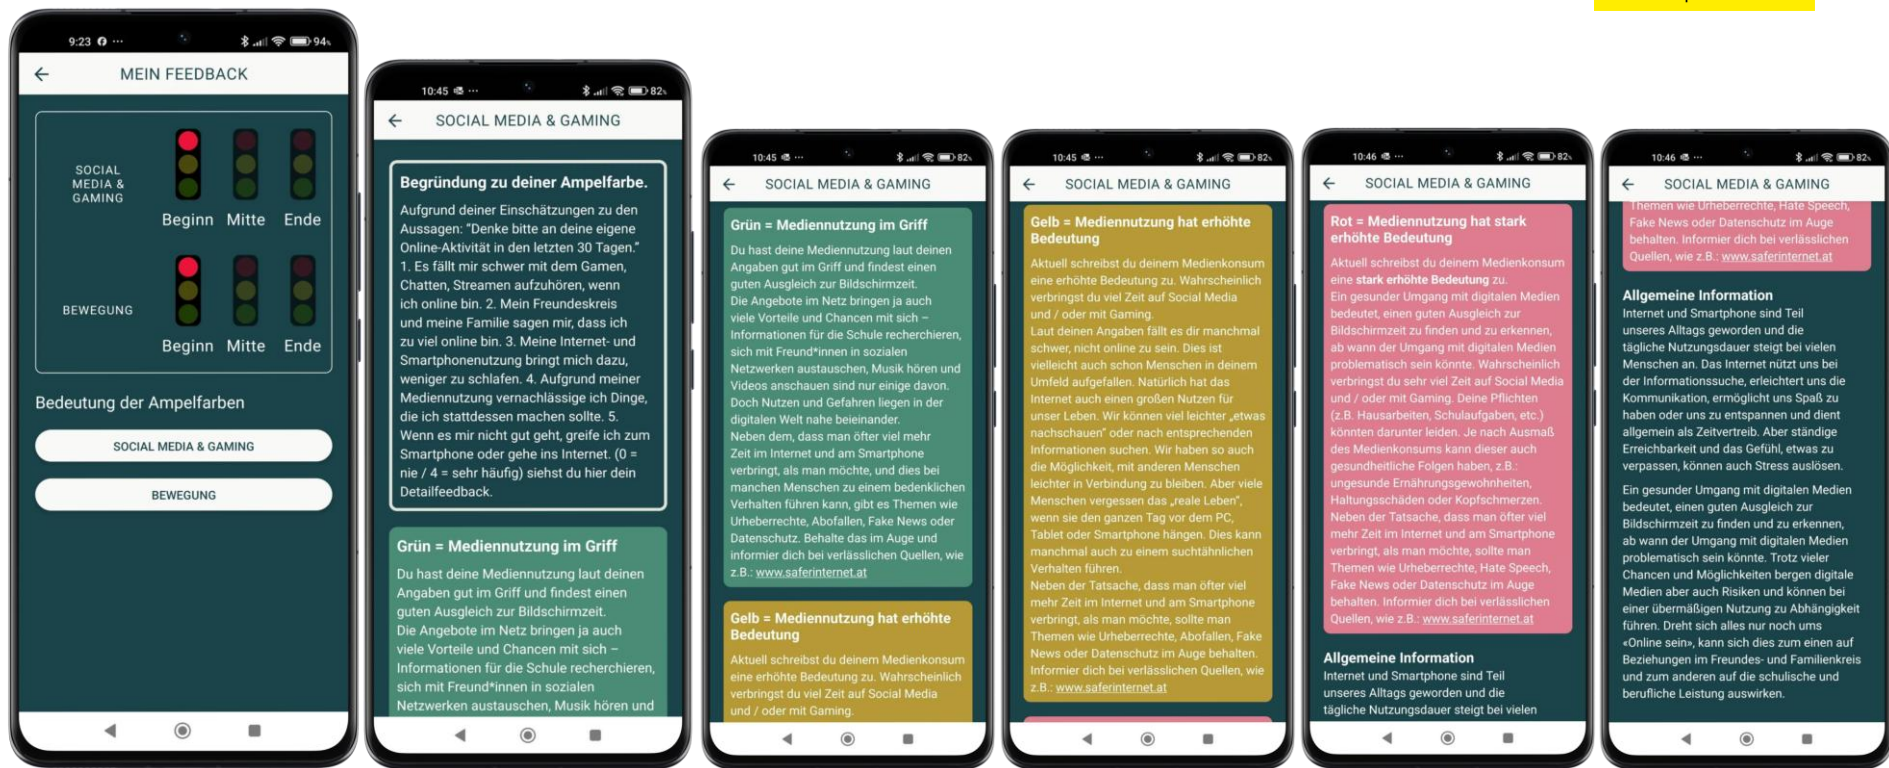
9:23 94%

MEIN FEEDBACK

SOCIAL MEDIA & GAMING

Beginn Mitte Ende

BEWEGUNG

Beginn Mitte Ende

Bedeutung der Ampelfarben

SOCIAL MEDIA & GAMING

BEWEGUNG

10:45 82%

SOCIAL MEDIA & GAMING

Begründung zu deiner Ampelfarbe.

Aufgrund deiner Einschätzungen zu den Aussagen: "Denke bitte an deine eigene Online-Aktivität in den letzten 30 Tagen." 1. Es fällt mir schwer mit dem Gamen, Chatten, Streamen aufzuhören, wenn ich online bin. 2. Mein Freundeskreis und meine Familie sagen mir, dass ich zu viel online bin. 3. Meine Internet- und Smartphonenutzung bringt mich dazu, weniger zu schlafen. 4. Aufgrund meiner Mediennutzung vernachlässige ich Dinge, die ich stattdessen machen sollte. 5. Wenn es mir nicht gut geht, greife ich zum Smartphone oder gehe ins Internet. (0 = nie / 4 = sehr häufig) siehst du hier den Detailfeedback.

Grün = Mediennutzung im Griff

Du hast deine Mediennutzung laut deinen Angaben gut im Griff und findest einen guten Ausgleich zur Bildschirmzeit.
Die Angebote im Netz bringen ja auch viele Vorteile und Chancen mit sich – Informationen für die Schule recherchieren, sich mit Freund*innen in sozialen Netzwerken austauschen, Musik hören und

10:45 82%

SOCIAL MEDIA & GAMING

Grün = Mediennutzung im Griff

Du hast deine Mediennutzung laut deinen Angaben gut im Griff und findest einen guten Ausgleich zur Bildschirmzeit.
Die Angebote im Netz bringen ja auch viele Vorteile und Chancen mit sich – Informationen für die Schule recherchieren, sich mit Freund*innen in sozialen Netzwerken austauschen, Musik hören und Videos anschauen sind nur einige davon. Doch Nutzen und Gefahren liegen in der digitalen Welt nahe beieinander.
Neben dem, dass man öfter viel mehr Zeit im Internet und am Smartphone verbringt, als man möchte, und dies bei manchen Menschen zu einem bedenklichen Verhalten führen kann, gibt es Themen wie Urheberrechte, Abofallen, Fake News oder Datenschutz. Behalte das im Auge und informier dich bei verlässlichen Quellen, wie z.B.: www.saferinternet.at

Gelb = Mediennutzung hat erhöhte Bedeutung

Aktuell schreibst du deinem Medienkonsum eine erhöhte Bedeutung zu. Wahrscheinlich verbringst du viel Zeit auf Social Media und / oder mit Gaming.

10:45 82%

SOCIAL MEDIA & GAMING

Gelb = Mediennutzung hat erhöhte Bedeutung

Aktuell schreibst du deinem Medienkonsum eine erhöhte Bedeutung zu. Wahrscheinlich verbringst du viel Zeit auf Social Media und / oder mit Gaming.
Laut deinen Angaben fällt es dir manchmal schwer, nicht online zu sein. Dies ist vielleicht auch schon Menschen in deinem Umfeld aufgefallen. Natürlich hat das Internet auch einen großen Nutzen für unser Leben. Wir können viel leichter „etwas nachschauen" oder nach entsprechenden Informationen suchen. Wir haben so auch die Möglichkeit, mit anderen Menschen leichter in Verbindung zu bleiben. Aber viele Menschen vergessen das „reale Leben", wenn sie den ganzen Tag vor dem PC, Tablet oder Smartphone hängen. Dies kann manchmal auch zu einem suchtähnlichen Verhalten führen.
Neben der Tatsache, dass man öfter viel mehr Zeit im Internet und am Smartphone verbringt, als man möchte, sollte man Themen wie Urheberrechte, Abofallen, Fake News oder Datenschutz im Auge behalten. Informier dich bei verlässlichen Quellen, wie z.B.: www.saferinternet.at

10:46 82%

SOCIAL MEDIA & GAMING

Rot = Mediennutzung hat stark erhöhte Bedeutung

Aktuell schreibst du deinem Medienkonsum eine stark erhöhte Bedeutung zu.
Ein gesunder Umgang mit digitalen Medien bedeutet, einen guten Ausgleich zur Bildschirmzeit zu finden und zu erkennen, ab wann der Umgang mit digitalen Medien problematisch sein könnte. Wahrscheinlich verbringst du sehr viel Zeit auf Social Media und / oder mit Gaming. Deine Pflichten (z.B. Hausarbeiten, Schulaufgaben, etc.) könnten darunter leiden. Je nach Ausmaß des Medienkonsums kann dieser auch gesundheitliche Folgen haben, z.B.: ungesunde Ernährungsgewohnheiten, Haltungsschäden oder Kopfschmerzen.
Neben der Tatsache, dass man öfter viel mehr Zeit im Internet und am Smartphone verbringt, als man möchte, sollte man Themen wie Urheberrechte, Hate Speech, Fake News oder Datenschutz im Auge behalten. Informier dich bei verlässlichen Quellen, wie z.B.: www.saferinternet.at

Allgemeine Information

Internet und Smartphone sind Teil unseres Alltags geworden und die tägliche Nutzungsdauer steigt bei vielen

10:46 82%

SOCIAL MEDIA & GAMING

Themen wie Urheberrechte, Hate Speech, Fake News oder Datenschutz im Auge behalten. Informier dich bei verlässlichen Quellen, wie z.B.: www.saferinternet.at

Allgemeine Information

Internet und Smartphone sind Teil unseres Alltags geworden und die tägliche Nutzungsdauer steigt bei vielen Menschen an. Das Internet nützt uns bei der Informationssuche, erleichtert uns die Kommunikation, ermöglicht uns Spaß zu haben oder uns zu entspannen und dient allgemein als Zeitvertreib. Aber ständige Erreichbarkeit und das Gefühl, etwas zu verpassen, können auch Stress auslösen.

Ein gesunder Umgang mit digitalen Medien bedeutet, einen guten Ausgleich zur Bildschirmzeit zu finden und zu erkennen, ab wann der Umgang mit digitalen Medien problematisch sein könnte. Trotz vieler Chancen und Möglichkeiten bergen digitale Medien aber auch Risiken und können bei einer übermäßigen Nutzung zu Abhängigkeit führen. Dreht sich alles nur noch ums «Online sein», kann sich dies zum einen auf Beziehungen im Freundes- und Familienkreis und zum anderen auf die schulische und berufliche Leistung auswirken.